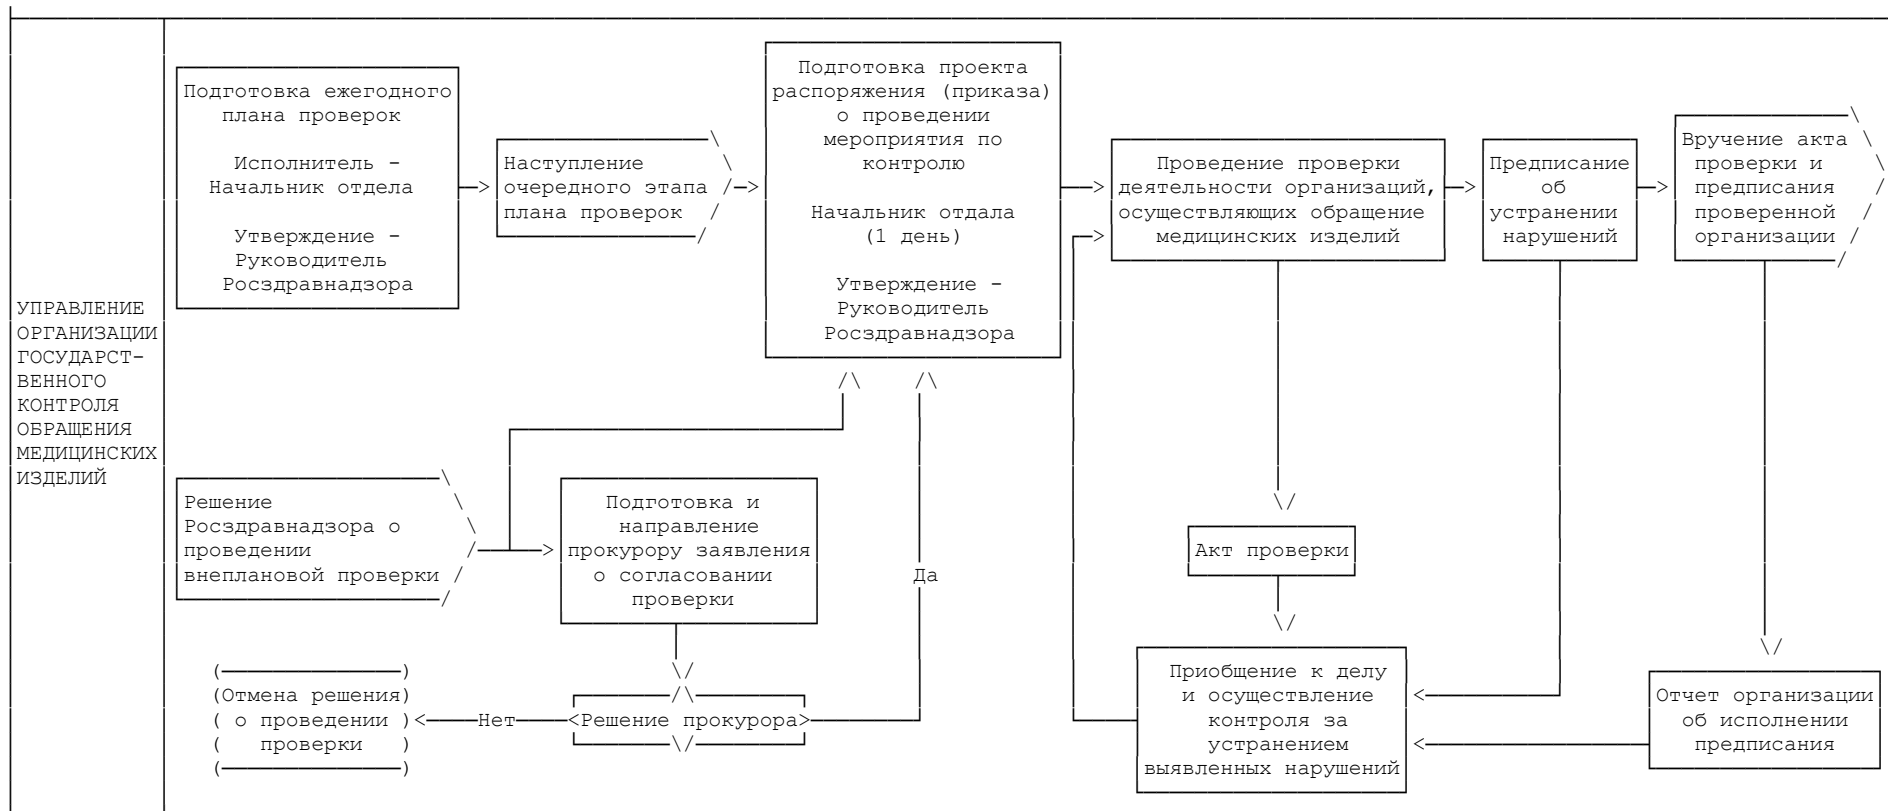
УПРАВЛЕНИЕ ОРГАНИЗАЦИИ ГОСУДАРСТВЕННОГО КОНТРОЛЯ ОБРАЩЕНИЯ МЕДИЦИНСКИХ ИЗДЕЛИЙ

Подготовка ежегодного плана проверок

Исполнитель - Начальник отдела

Утверждение - Руководитель Росздравнадзора

Наступление очередного этапа плана проверок

Подготовка проекта распоряжения (приказа) о проведении мероприятия по контролю

Начальник отдала (1 день)

Утверждение - Руководитель Росздравнадзора

Проведение проверки деятельности организаций, осуществляющих обращение медицинских изделий

Предписание об устранении нарушений

Вручение акта проверки и предписания проверенной организации

Решение Росздравнадзора о проведении внеплановой проверки

Подготовка и направление прокурору заявления о согласовании проверки

Да

Акт проверки

Отмена решения о проведении проверки

Нет

Решение прокурора

Приобщение к делу и осуществление контроля за устранением выявленных нарушений

Отчет организации об исполнении предписания